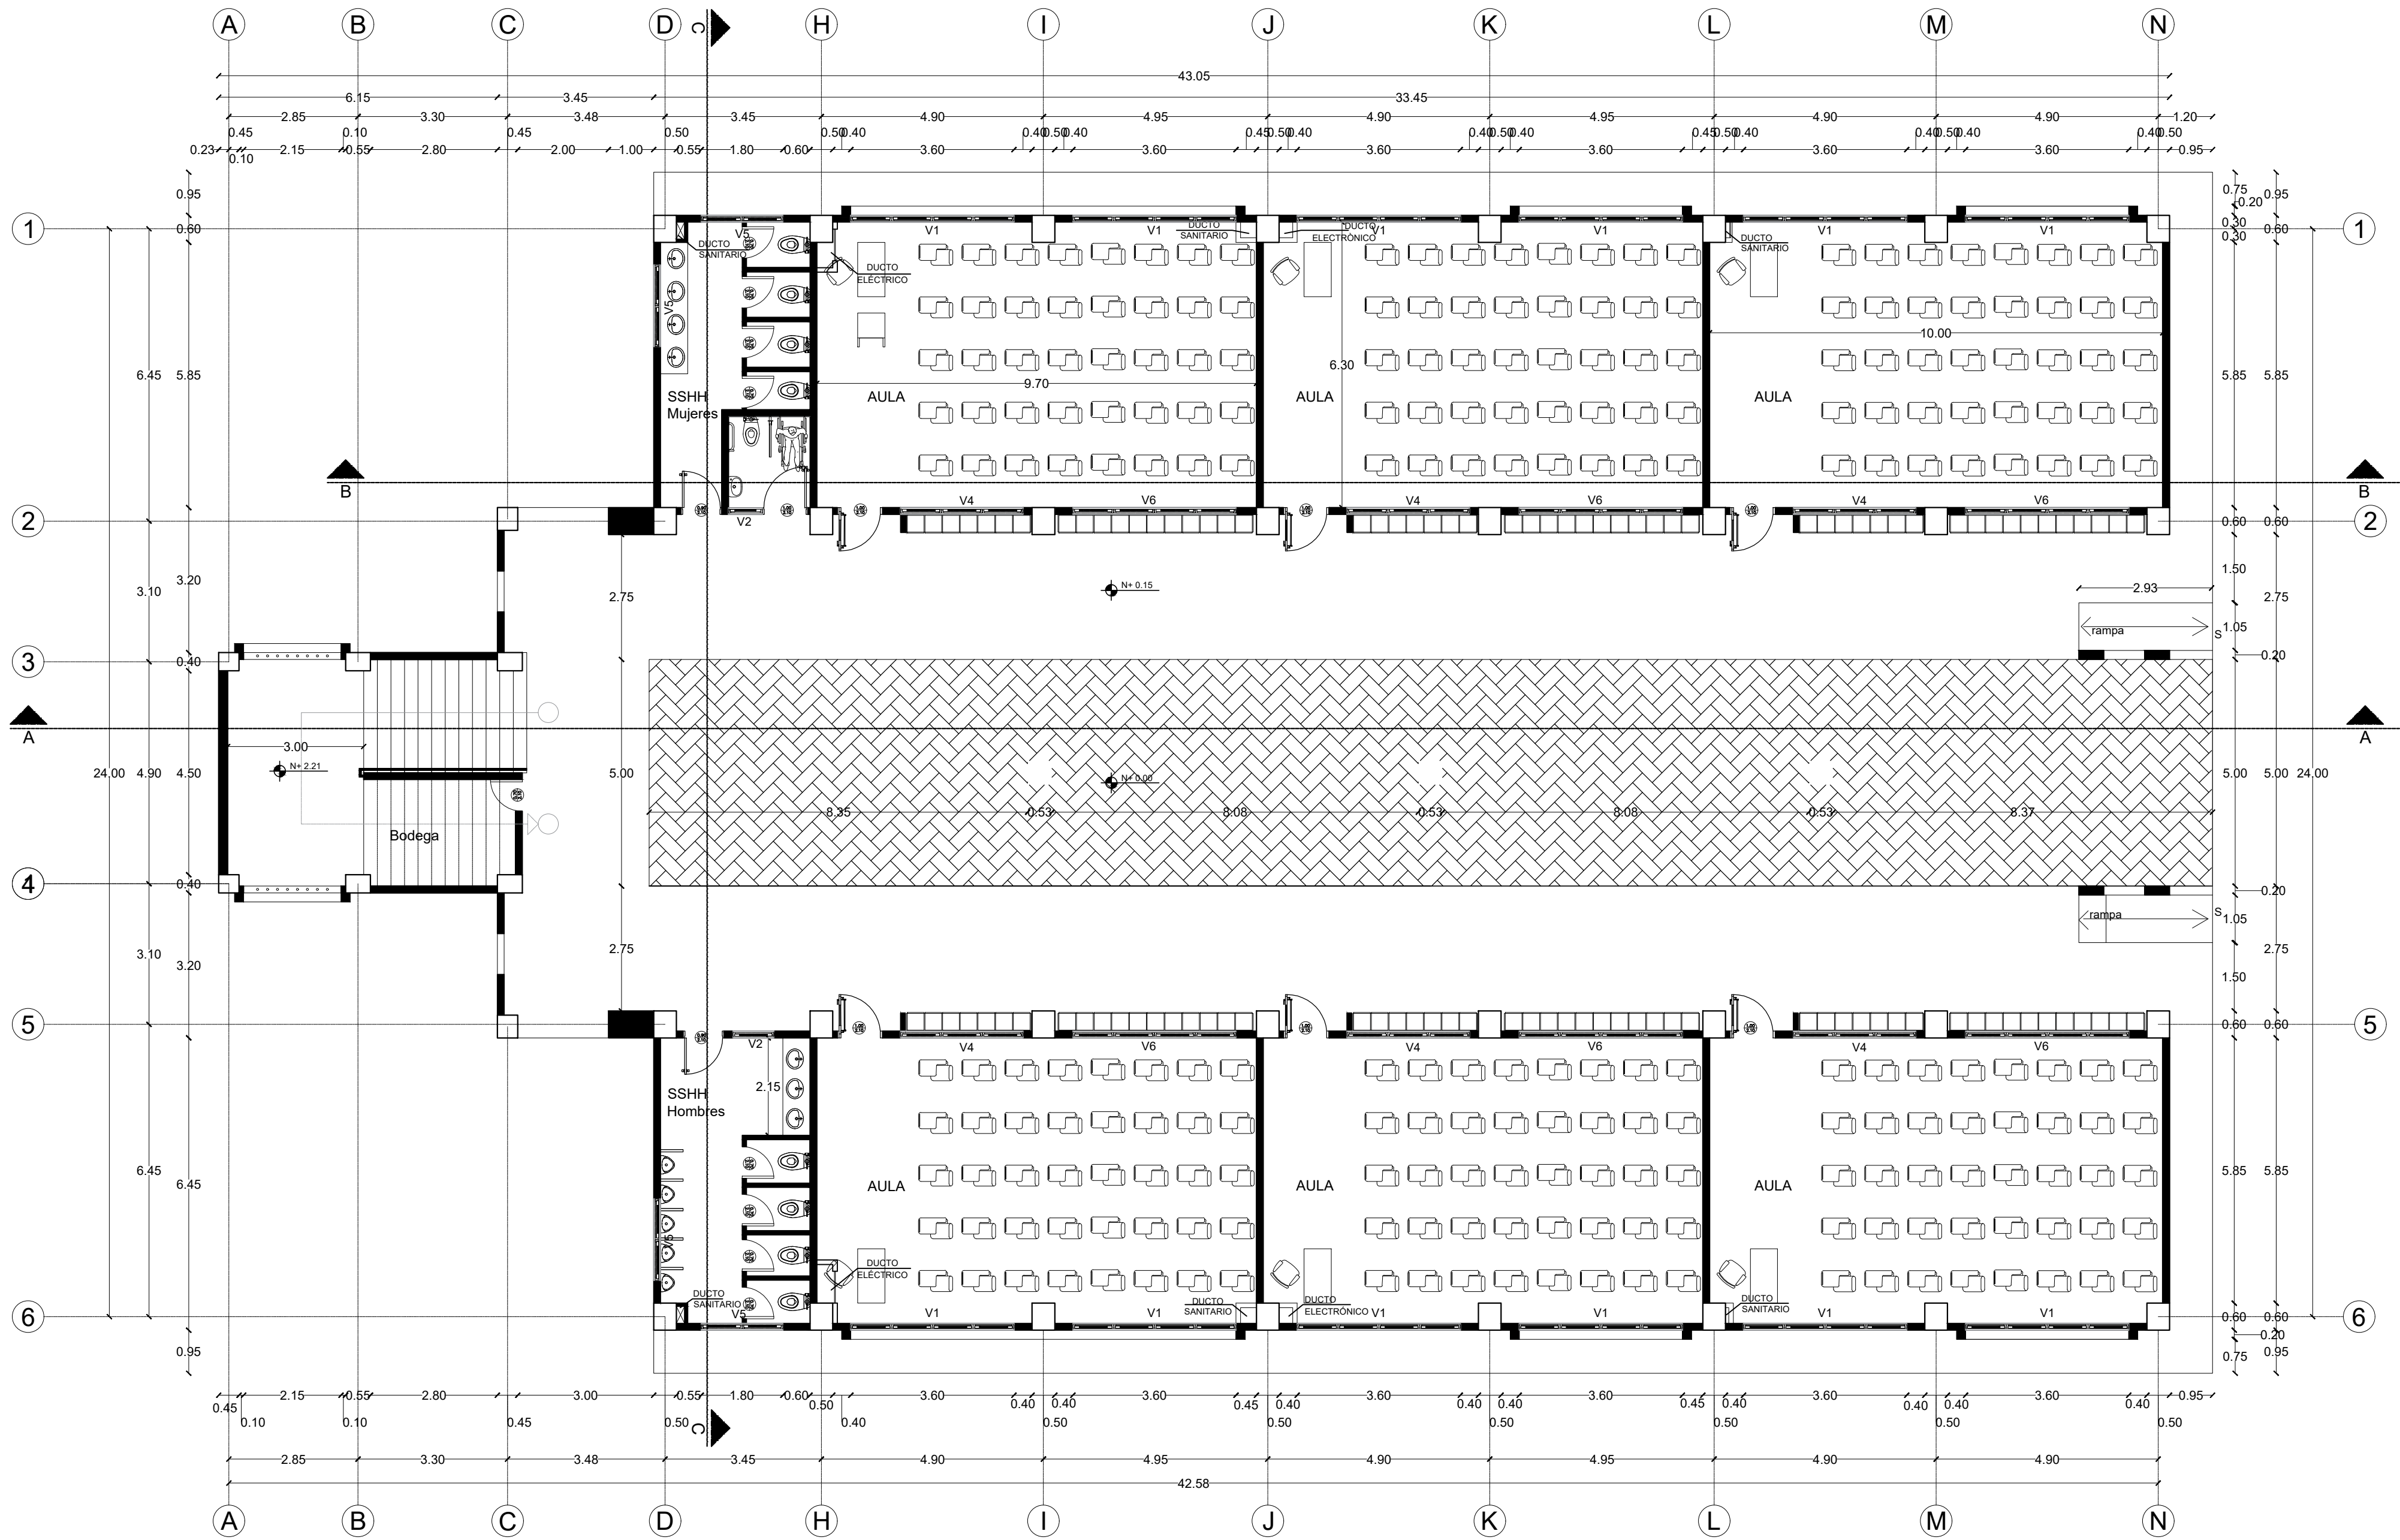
A B C D C H I J K L M N

43.05
6.15 3.45 33.45
2.85 3.30 3.48 3.45 4.90 4.95 4.90 4.95 4.90 4.90 1.20
0.45 0.10 0.45 0.50 0.50 0.40 0.40 0.50 0.40 0.45 0.50 0.40 0.40 0.50 0.40 0.45 0.50 0.40 0.40 0.50 0.40 0.40 0.50
0.23 0.10 2.15 0.55 2.80 2.00 1.00 0.55 1.80 0.60 3.60 3.60 3.60 3.60 3.60 3.60 0.95

1 2 3 A 4 5 6

0.95 0.60 6.45 5.85 3.10 3.20 0.40 24.00 4.90 4.50 0.40 3.10 3.20 6.45 6.45 0.95

V5 DUCTO SANITARIO V5 DUCTO ELECTRICO V1 V1 DUCTO SANITARIO DUCTO ELECTRONICO V1 V1 DUCTO SANITARIO V1 V1

SSHH Mujeres
9.70
AULA
6.30
AULA
10.00
AULA

B
V2 V4 V6 V4 V6 V4 V6
N+ 0.15
2.75
2.93
rampa
S
3.00
N+ 2.21
Bodega
5.00
N+ 0.00
8.35 0.53 8.08 0.53 8.08 0.53 8.37
rampa
S
2.75

V2 V4 V6 V4 V6 V4 V6
2.15
SSHH Hombres
AULA AULA AULA
V5 DUCTO ELECTRICO DUCTO SANITARIO V5 V1 V1 DUCTO SANITARIO DUCTO ELECTRONICO V1 V1 DUCTO SANITARIO V1 V1

0.75 0.20 0.95 0.30 0.60 0.30 5.85 5.85 0.60 0.60 1.50 2.75 1.05 0.20 5.00 5.00 24.00 0.20 1.05 2.75 1.50 0.60 0.60 5.85 5.85 0.60 0.60 0.20 0.75 0.95

0.45 0.10 2.15 0.55 2.80 3.00 0.55 1.80 0.60 3.60 3.60 3.60 3.60 3.60 3.60 0.95
0.10 0.45 0.50 0.50 0.40 0.40 0.40 0.50 0.45 0.40 0.50 0.40 0.40 0.50 0.45 0.40 0.50 0.40 0.40 0.50 0.40 0.50
2.85 3.30 3.48 3.45 4.90 4.95 4.90 4.95 4.90 4.90
42.58

A B C D C H I J K L M N